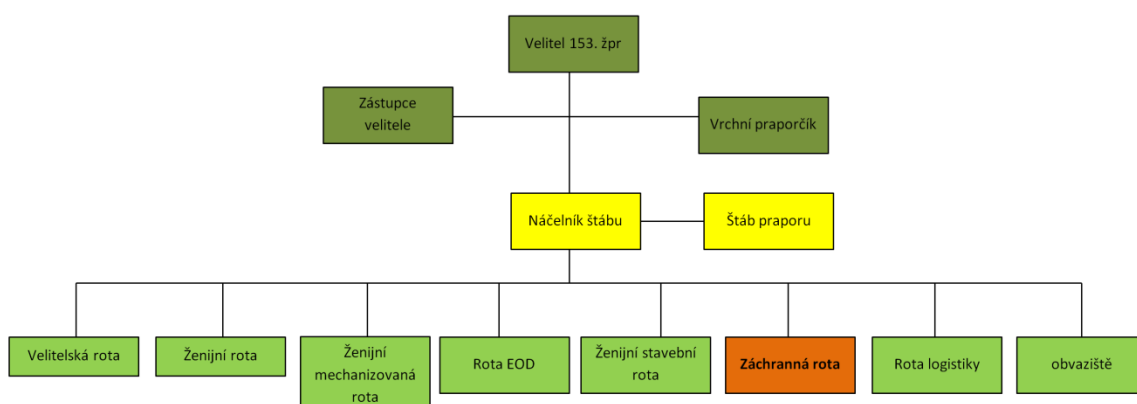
Velitel 153. žpr

Zástupce velitele

Vrchní praporčík

Náčelník štábu

Štáb praporu

Velitelská rota

Ženijní rota

Ženijní mechanizovaná rota

Rota EOD

Ženijní stavební rota

Záchranná rota

Rota logistiky

obvaziště